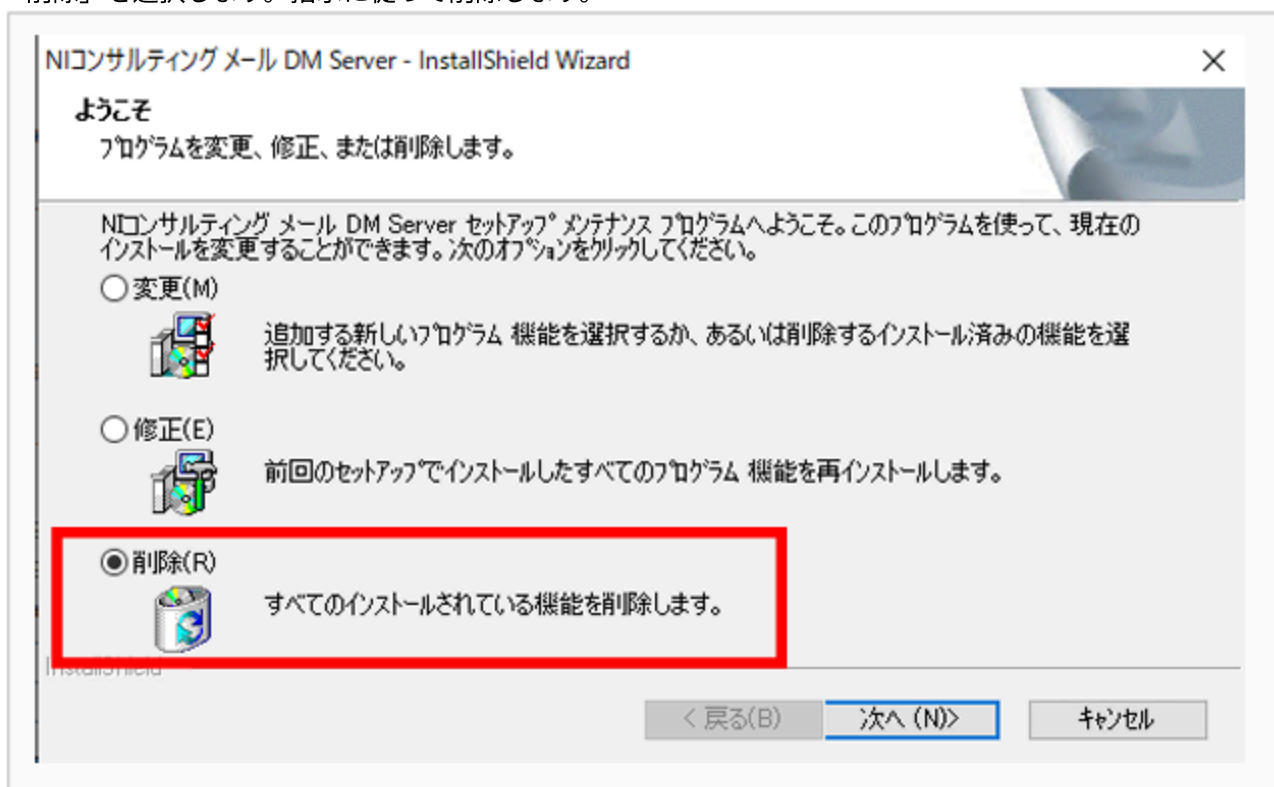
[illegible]

NIコンサルティング メール DM Server - InstallShield Wizard

ようこそ
プログラムを変更、修正、または削除します。

NIコンサルティング メール DM Server セットアップ メンテナンス プログラムへようこそ。このプログラムを使って、現在のインストールを変更することができます。次のオプションをクリックしてください。

変更(M)
追加する新しいプログラム 機能を選択するか、あるいは削除するインストール済みの機能を選択してください。

修正(E)
前回のセットアップでインストールしたすべてのプログラム 機能を再インストールします。

削除(R)
すべてのインストールされている機能を削除します。

InstallShield

< 戻る(B)
次へ (N)>
キャンセル